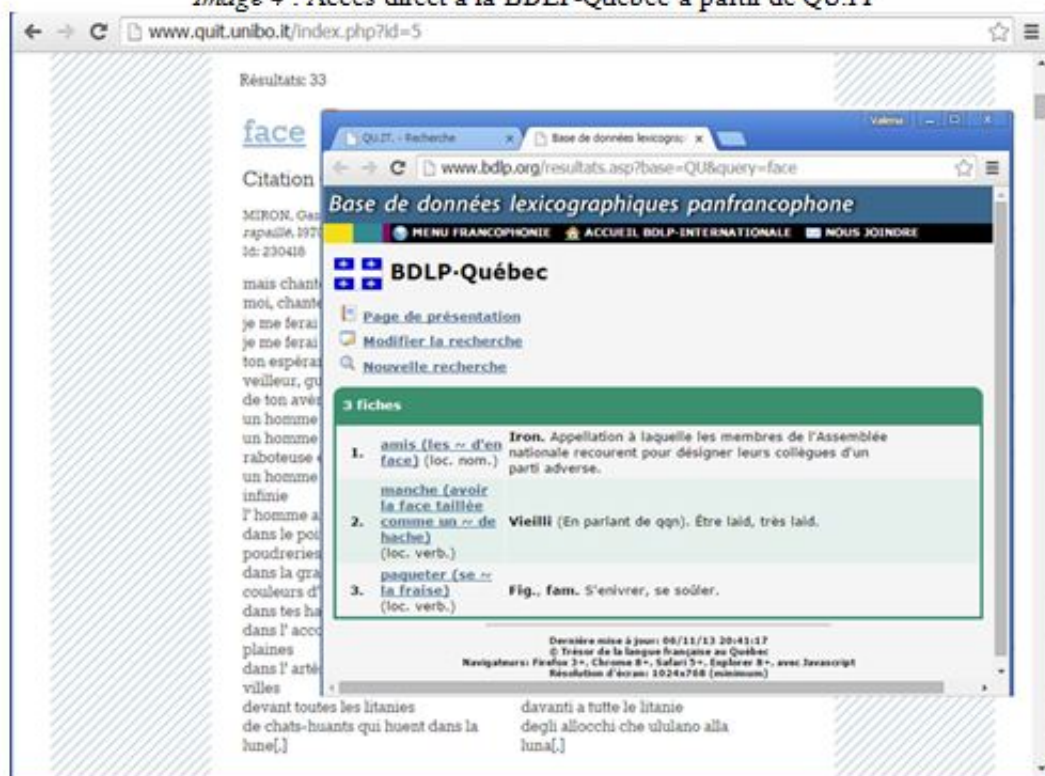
*Image 4* : Accès direct à la BDLP-Québec à partir de QUIT

www.quit.unibo.it/index.php?id=5

Résultats: 33

face

Citation

MIRON, Gas
rapaille, 197
Id: 230418

mais chant
moi, chante
je me ferai
je me ferai
ton espéra
veilleur, gu
de ton avè
un homme
un homme
raboteuse
un homme
infinie
l' homme a
dans le poi
poudrerie
dans la gra
couleurs d'
dans tes ha
dans l' acc
plaines
dans l' artè
villes
devant toutes les litanies
de chats-huants qui huent dans la lune[.]

davanti a tutte le litanie
degli allocchi che ululano alla luna[.]

Valeria

QUIT. - Recherche

Base de données lexicograp

www.bdlp.org/resultats.asp?base=QU&query=face

Base de données lexicographiques panfrancophone

MENU FRANCOPHONIE ACCUEIL BDLP-INTERNATIONALE NOUS JOINDRE

BDLP-Québec

Page de présentation
Modifier la recherche
Nouvelle recherche

3 fiches

| | | |
|---|---|---|
| 1. | amis (les ~ d'en face) (loc. nom.) | Iron. Appellation à laquelle les membres de l'Assemblée nationale recourent pour désigner leurs collègues d'un parti adverse. |
| 2. | manche (avoir la face taillée comme un ~ de hache) (loc. verb.) | Vieilli (En parlant de qqn). Être laid, très laid. |
| 3. | paqueter (se ~ la fraise) (loc. verb.) | Fig., fam. S'enivrer, se soûler. |

Dernière mise à jour: 06/11/13 20:41:17
© Trésor de la langue française au Québec
Navigateurs: Firefox 3+, Chrome 8+, Safari 5+, Explorer 8+, avec Javascript
Résolution d'écran: 1024x768 (minimum)